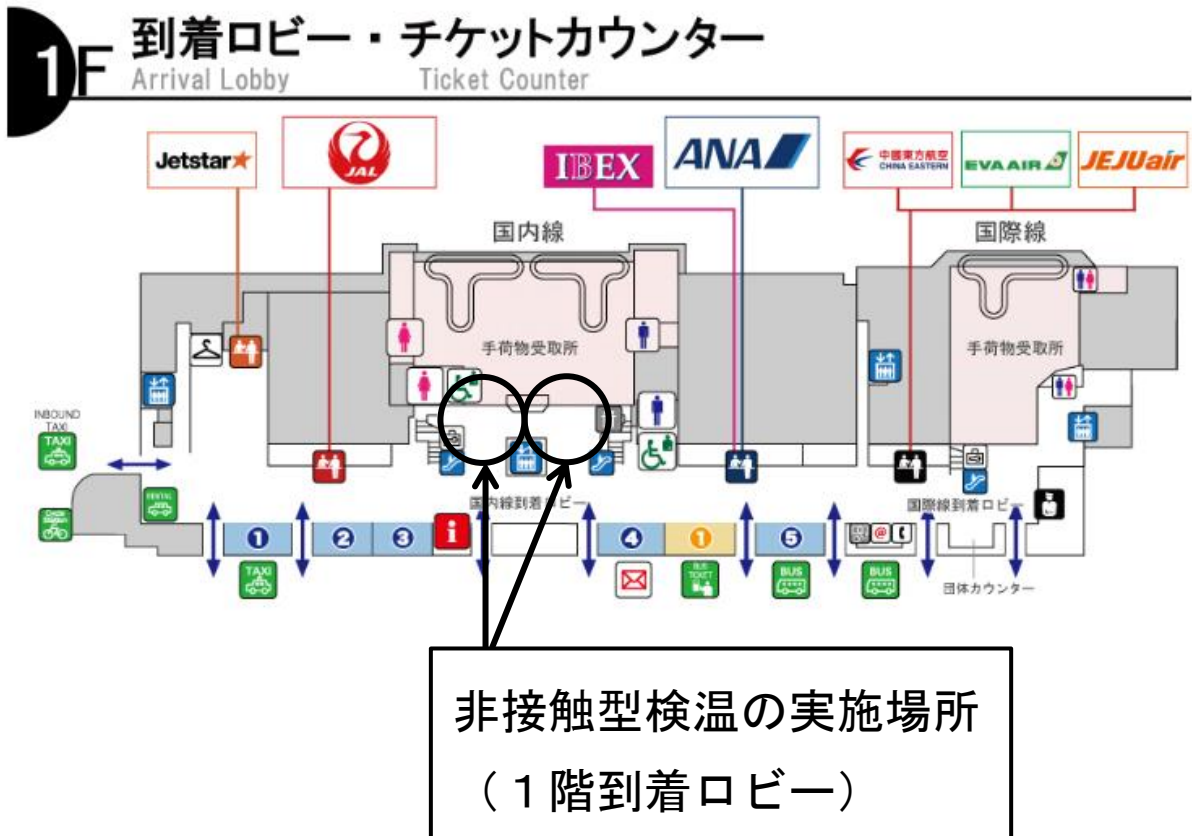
1F 到着ロビー・チケットカウンター
Arrival Lobby Ticket Counter

Jetstar

JAL

IBEX

ANA

中國東方航空 CHINA EASTERN

EVA AIR

JEJUair

国内線

国際線

手荷物受取所

手荷物受取所

INBOUND TAXI

TAXI

RENTAL

国内線到着ロビー

国際線到着ロビー

1

2

3

i

4

1

5

TAXI

BUS

BUS

団体カウンター

非接触型検温の実施場所

（１階到着ロビー）